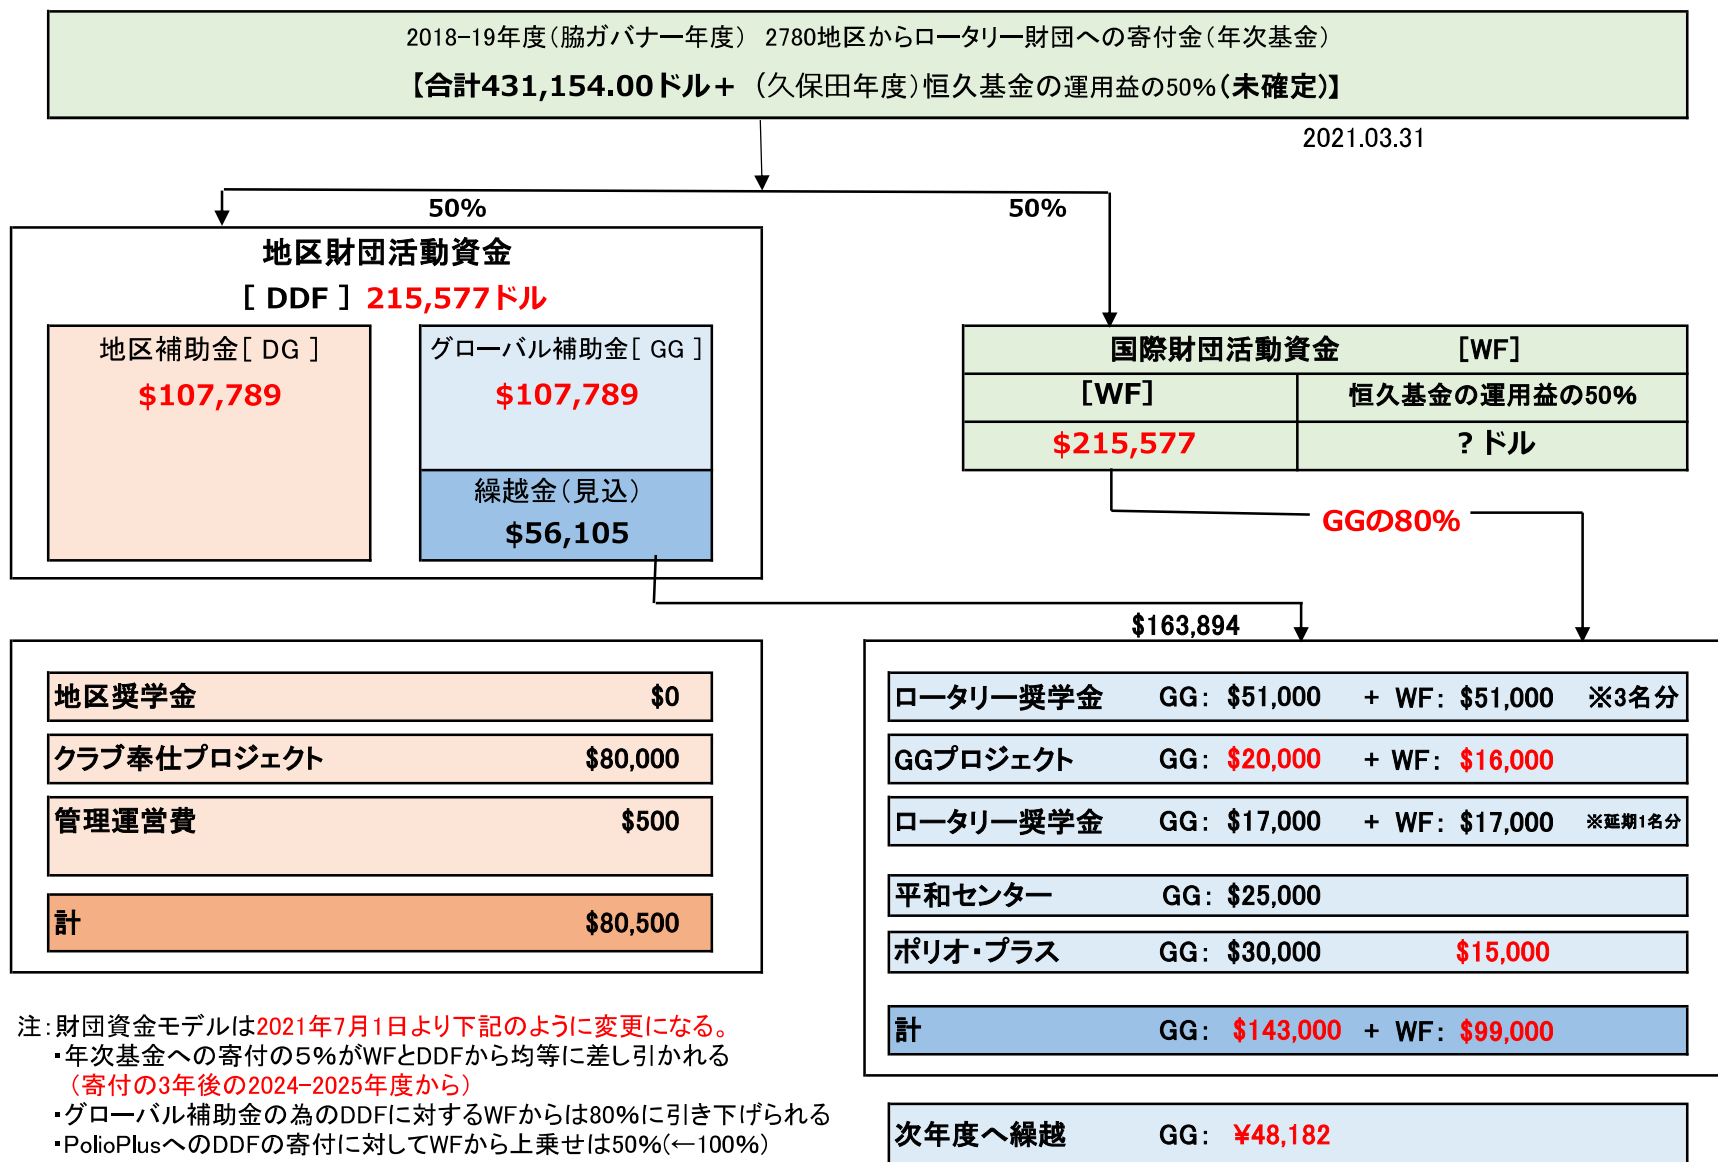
2018-19年度（脇ガバナー年度） 2780地区からロータリー財団への寄付金（年次基金）
【合計431,154.00ドル＋ （久保田年度）恒久基金の運用益の50%（未確定)】

2021.03.31

50%

50%

地区財団活動資金
［ DDF ］215,577ドル

地区補助金［ DG ］
$107,789

グローバル補助金［ GG ］
$107,789

繰越金（見込）
$56,105

国際財団活動資金 ［WF］

| ［WF］ | 恒久基金の運用益の50% |
|---|---|
| $215,577 | ? ドル |

GGの80%

$163,894

| 地区奨学金 | $0 |
|---|---|
| クラブ奉仕プロジェクト | $80,000 |
| 管理運営費 | $500 |
| 計 | $80,500 |

| ロータリー奨学金 | GG: $51,000 | + WF: $51,000 | ※3名分 |
|---|---|---|---|
| GGプロジェクト | GG: $20,000 | + WF: $16,000 | |
| ロータリー奨学金 | GG: $17,000 | + WF: $17,000 | ※延期1名分 |
| 平和センター | GG: $25,000 | | |
| ポリオ・プラス | GG: $30,000 | $15,000 | |
| 計 | GG: $143,000 | + WF: $99,000 | |

次年度へ繰越 GG: ¥48,182

注：財団資金モデルは2021年7月1日より下記のように変更になる。
・年次基金への寄付の5%がWFとDDFから均等に差し引かれる
（寄付の3年後の2024-2025年度から）
・グローバル補助金の為のDDFに対するWFからは80%に引き下げられる
・PolioPlusへのDDFの寄付に対してWFから上乗せは50%(←100%)